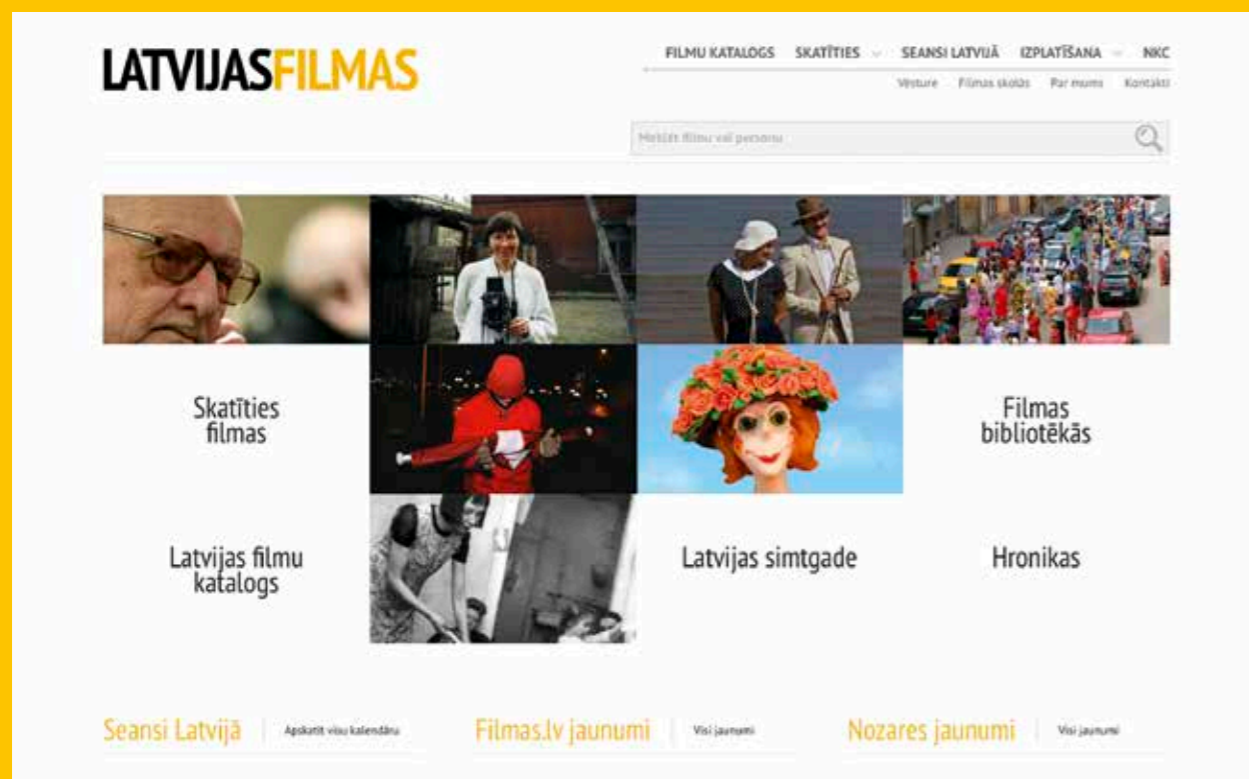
LATVIJASFILMAS

FILMU KATALOGS SKATĪTIES SEANSI LATVIJĀ IZPLATĪŠANA NKC

Vēsture Filmas skolās Par mums Kontakti

Meklēt filmu vai personu

Skatīties filmas

Filmas bibliotēkās

Latvijas filmu katalogs

Latvijas simtgade

Hronikas

Seansi Latvijā | Apskatīt visu kalendāru

Filmas.lv jaunumi | Visi jaunumi

Nozares jaunumi | Visi jaunumi